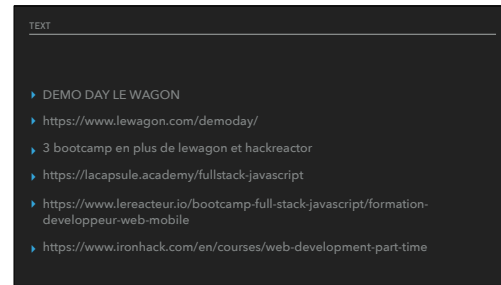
TEXT

DEMO DAY LE WAGON

https://www.lewagon.com/demoday/

3 bootcamp en plus de lewagon et hackreactor

https://lacapsule.academy/fullstack-javascript

https://www.lereacteur.io/bootcamp-full-stack-javascript/formation-developpeur-web-mobile

https://www.ironhack.com/en/courses/web-development-part-time